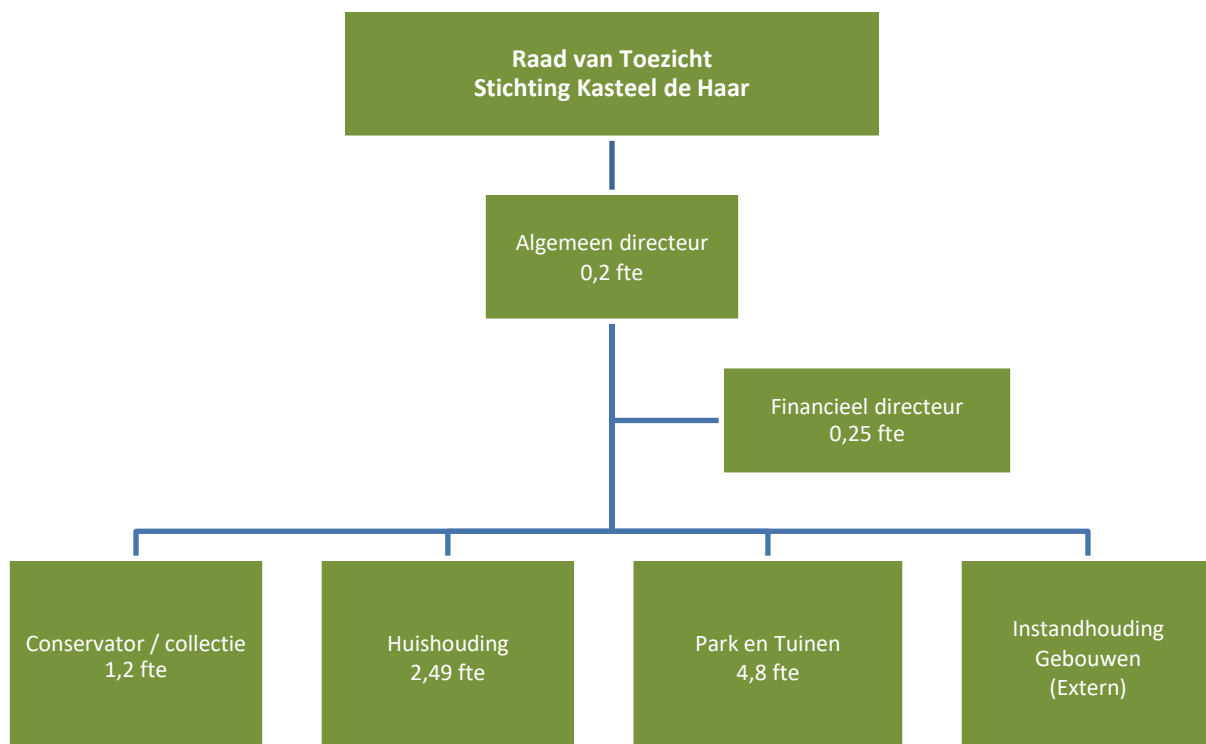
Raad van Toezicht
Stichting Kasteel de Haar

Algemeen directeur
0,2 fte

Financieel directeur
0,25 fte

Conservator / collectie
1,2 fte

Huishouding
2,49 fte

Park en Tuinen
4,8 fte

Instandhouding
Gebouwen
(Extern)